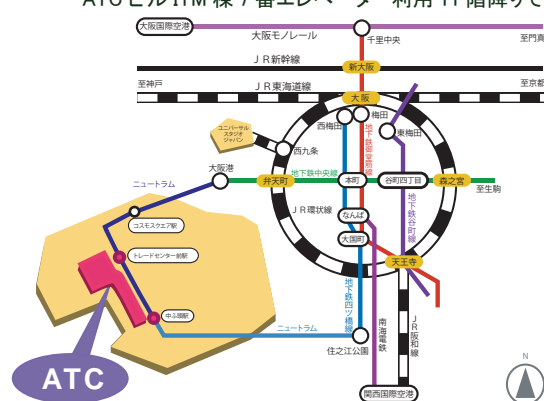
ATCビルITM棟7番エレベーター利用11階降りて

大阪国際空港
大阪モノレール
千里中央
至門真
JR新幹線
至神戸
JR東海道線
至京都
新大阪
大阪
梅田
西梅田
東梅田
地下鉄御堂筋線
ユニバーサルスタジオジャパン
西九条
大阪港
弁天町
地下鉄中央線
本町
谷町四丁目
森之宮
至生駒
ニュートラム
コスモスクエア駅
トレードセンター前駅
中ふ頭駅
JR環状線
なんば
大国町
地下鉄谷町線
天王寺
地下鉄四ツ橋線
ニュートラム
住之江公園
南海電鉄
JR阪和線
関西国際空港
ATC
N